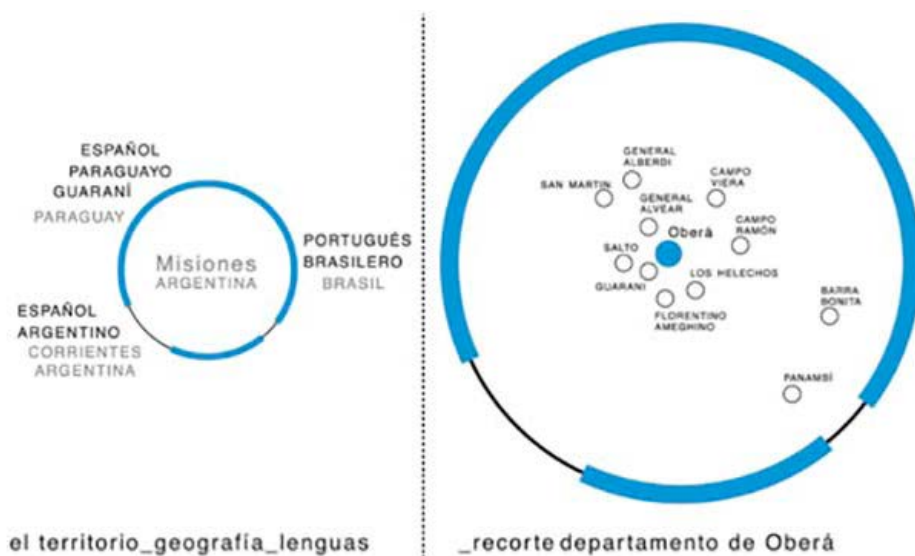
ESPAÑOL
PARAGUAYO
GUARANÍ
PARAGUAY

Misiones
ARGENTINA

PORTUGUÊS
BRASILERO
BRASIL

ESPAÑOL
ARGENTINO
CORRIENTES
ARGENTINA

GENERAL ALBERDI
CAMPO VIERA
SAN MARTIN
GENERAL ALVEAR
CAMPO RAMÓN
Oberá
SALTO
LOS HELECHOS
GUARANI
BARRA BONITA
FLORENTINO AMEGHINO
PANAMSÍ

el territorio_geografía_lenguas

_recorte departamento de Oberá